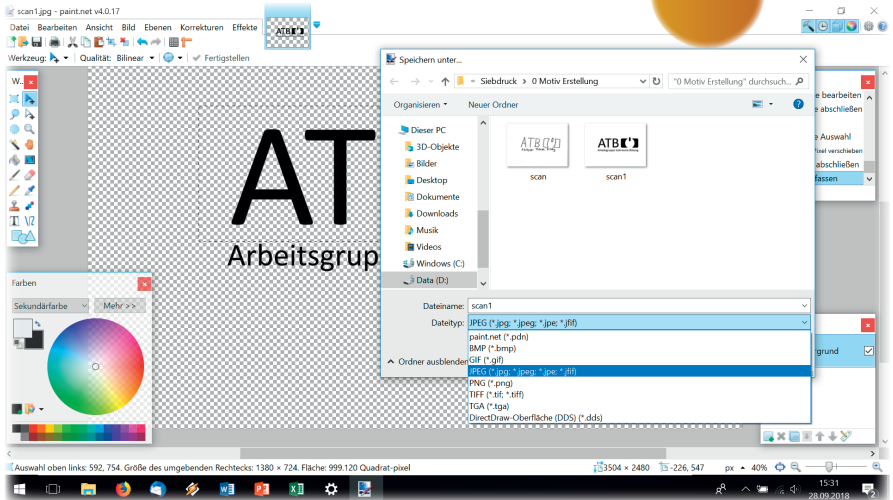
scan1.jpg - paint.net v4.0.17

Datei Bearbeiten Ansicht Bild Ebenen Korrekturen Effekte

ATB

Werkzeug: Qualität: Bilinear Fertigstellen

Farben

Sekundärfarbe

Mehr >>

AT

Arbeitsgrup

Speichern unter...

Siebdruck > 0 Motiv Erstellung

"0 Motiv Erstellung" durchsuch...

Organisieren Neuer Ordner

Dieser PC

3D-Objekte

Bilder

Desktop

Dokumente

Downloads

Musik

Videos

Windows (C:)

Data (D:)

scan

scan1

Dateiname: scan1

Dateityp: JPEG (*.jpg; *.jpeg; *.jpe; *.jfif)

Ordner ausblenden

paint.net (*.pdn)
BMP (*.bmp)
GIF (*.gif)
JPEG (*.jpg; *.jpeg; *.jpe; *.jfif)
PNG (*.png)
TIFF (*.tif; *.tiff)
TGA (*.tga)
DirectDraw-Oberfläche (DDS) (*.dds)

e bearbeiten
e abschließen
e Auswahl
ixel verschieben
abschließen
fassen

grund

Auswahl oben links: 592, 754. Größe des umgebenden Rechtecks: 1380 × 724. Fläche: 999.120 Quadrat-pixel

3504 × 2480 -226, 547 px 40%

15:31
28.09.2018